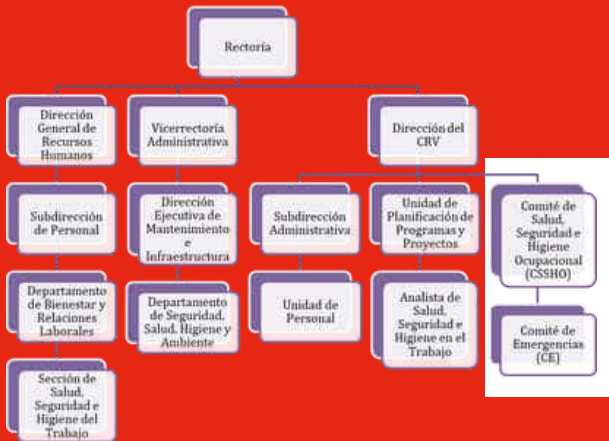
Rectoría

Dirección General de Recursos Humanos

Subdirección de Personal

Departamento de Bienestar y Relaciones Laborales

Sección de Salud, Seguridad e Higiene del Trabajo

Vicerrectoría Administrativa

Dirección Ejecutiva de Mantenimiento e Infraestructura

Departamento de Seguridad, Salud, Higiene y Ambiente

Dirección del CRV

Subdirección Administrativa

Unidad de Personal

Unidad de Planificación de Programas y Proyectos

Analista de Salud, Seguridad e Higiene en el Trabajo

Comité de Salud, Seguridad e Higiene Ocupacional (CSSHO)

Comité de Emergencias (CE)